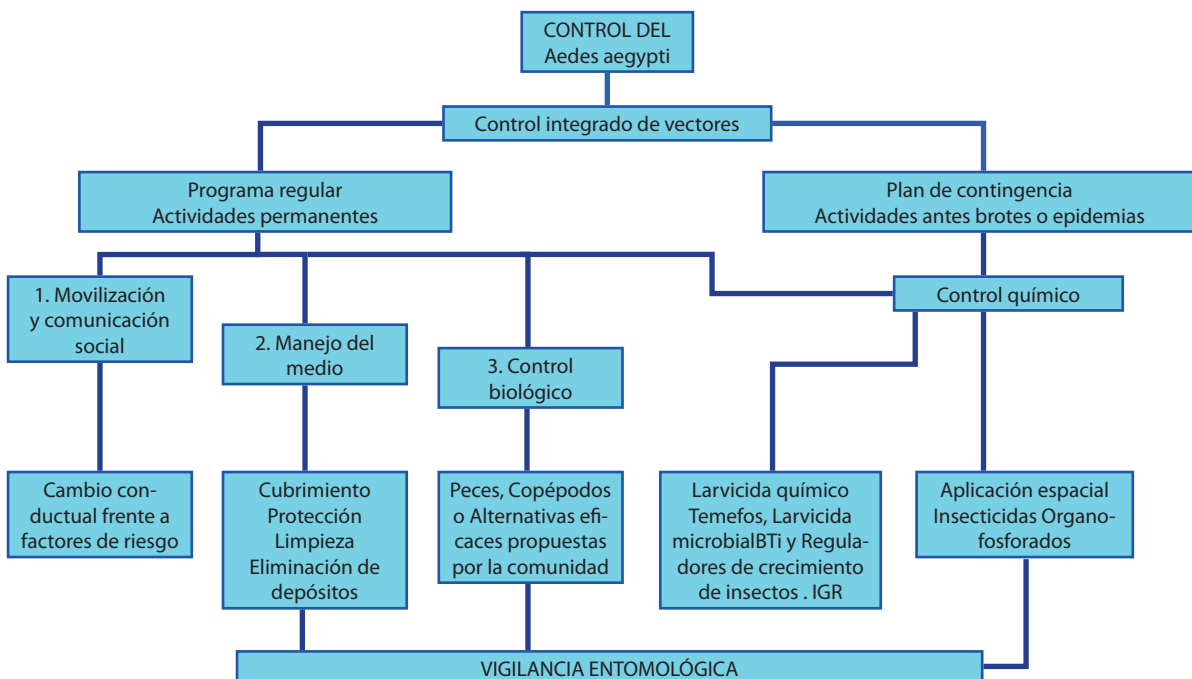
CONTROL DEL
Aedes aegypti

Control integrado de vectores

Programa regular
Actividades permanentes

Plan de contingencia
Actividades antes brotes o epidemias

1. Movilización y comunicación social

2. Manejo del medio

3. Control biológico

Control químico

Cambio conductual frente a factores de riesgo

Cubrimiento
Protección
Limpieza
Eliminación de depósitos

Peces, Copépodos o Alternativas eficaces propuestas por la comunidad

Larvicida químico Temefos, Larvicida microbialBTi y Reguladores de crecimiento de insectos . IGR

Aplicación espacial Insecticidas Organofosforados

VIGILANCIA ENTOMOLÓGICA